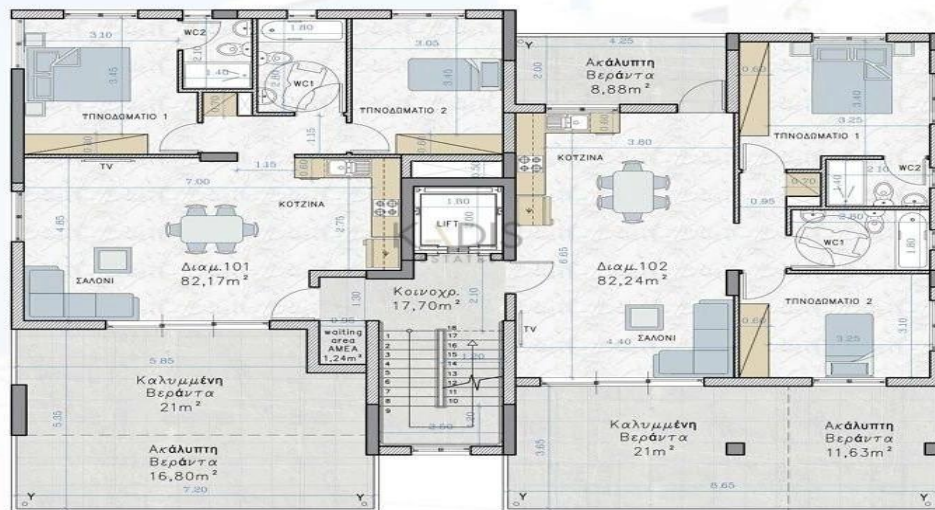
3.10
WC2
1.80
3.05
3.45
1.40
2.80
WC1
3.40
ΥΠΝΟΔΩΜΑΤΙΟ 1
ΥΠΝΟΔΩΜΑΤΙΟ 2
1.35
0.70
TV
1.15
7.00
ΚΟΥΖΙΝΑ
4.85
2.75
Διαμ.101
82,17m²
ΣΑΛΟΝΙ
1.80
LIFT
Κοινοχρ.
17,70m²
1.30
2.10
0.95
waiting area ΑΜΕΑ
1,24m²
1
2
3
4
5
6
7
8
9
18
17
16
15
14
13
12
11
10
1.20
2.60
5.85
Καλυμμένη
Βεράντα
21m²
5.35
Ακάλυπτη
Βεράντα
16,80m²
7.20
4.25
2.00
Ακάλυπτη
Βεράντα
8,88m²
0.60
3.40
3.25
ΥΠΝΟΔΩΜΑΤΙΟ 1
3.80
ΚΟΥΖΙΝΑ
0.70
1.40
2.10
WC2
0.95
2.80
WC1
1.80
6.65
Διαμ.102
82,24m²
ΥΠΝΟΔΩΜΑΤΙΟ 2
0.60
3.25
3.10
TV
4.40
ΣΑΛΟΝΙ
3.65
Καλυμμένη
Βεράντα
21m²
Ακάλυπτη
Βεράντα
11,63m²
5.65
Y
Y
Y
Y